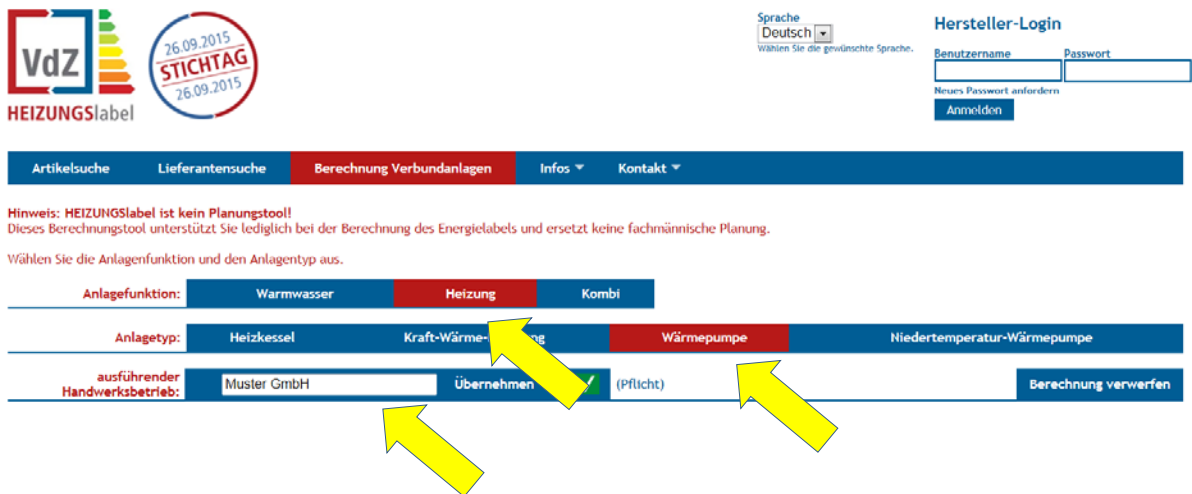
VdZ
HEIZUNGSlabel

26.09.2015
STICHTAG
26.09.2015

Sprache
Deutsch
Wählen Sie die gewünschte Sprache.

Hersteller-Login
Benutzername
Passwort
Neues Passwort anfordern
Anmelden

Artikelsuche
Lieferantensuche
Berechnung Verbundanlagen
Infos
Kontakt

Hinweis: HEIZUNGSlabel ist kein Planungstool!
Dieses Berechnungstool unterstützt Sie lediglich bei der Berechnung des Energielabels und ersetzt keine fachmännische Planung.

Wählen Sie die Anlagenfunktion und den Anlagentyp aus.

Anlagefunktion:
Warmwasser
Heizung
Kombi

Anlagetyp:
Heizkessel
Kraft-Wärme-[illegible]ng
Wärmepumpe
Niedertemperatur-Wärmepumpe

ausführender Handwerksbetrieb:
Muster GmbH
Übernehmen
(Pflicht)
Berechnung verwerfen